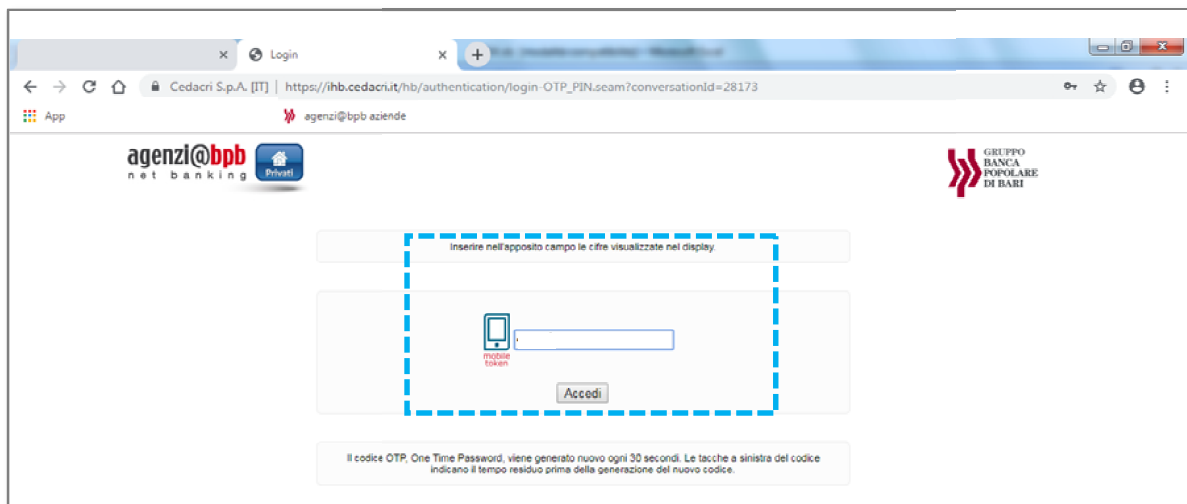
Login

Cedacri S.p.A. [IT] | https://ihb.cedacri.it/hb/authentication/login-OTP_PIN.seam?conversationId=28173

App

agenzi@bpb aziende

agenzi@bpb
net banking

Privati

GRUPPO
BANCA
POPOLARE
DI BARI

Inserire nell'apposito campo le cifre visualizzate nel display.

mobile token

Accedi

Il codice OTP, One Time Password, viene generato nuovo ogni 30 secondi. Le tacche a sinistra del codice indicano il tempo residuo prima della generazione del nuovo codice.